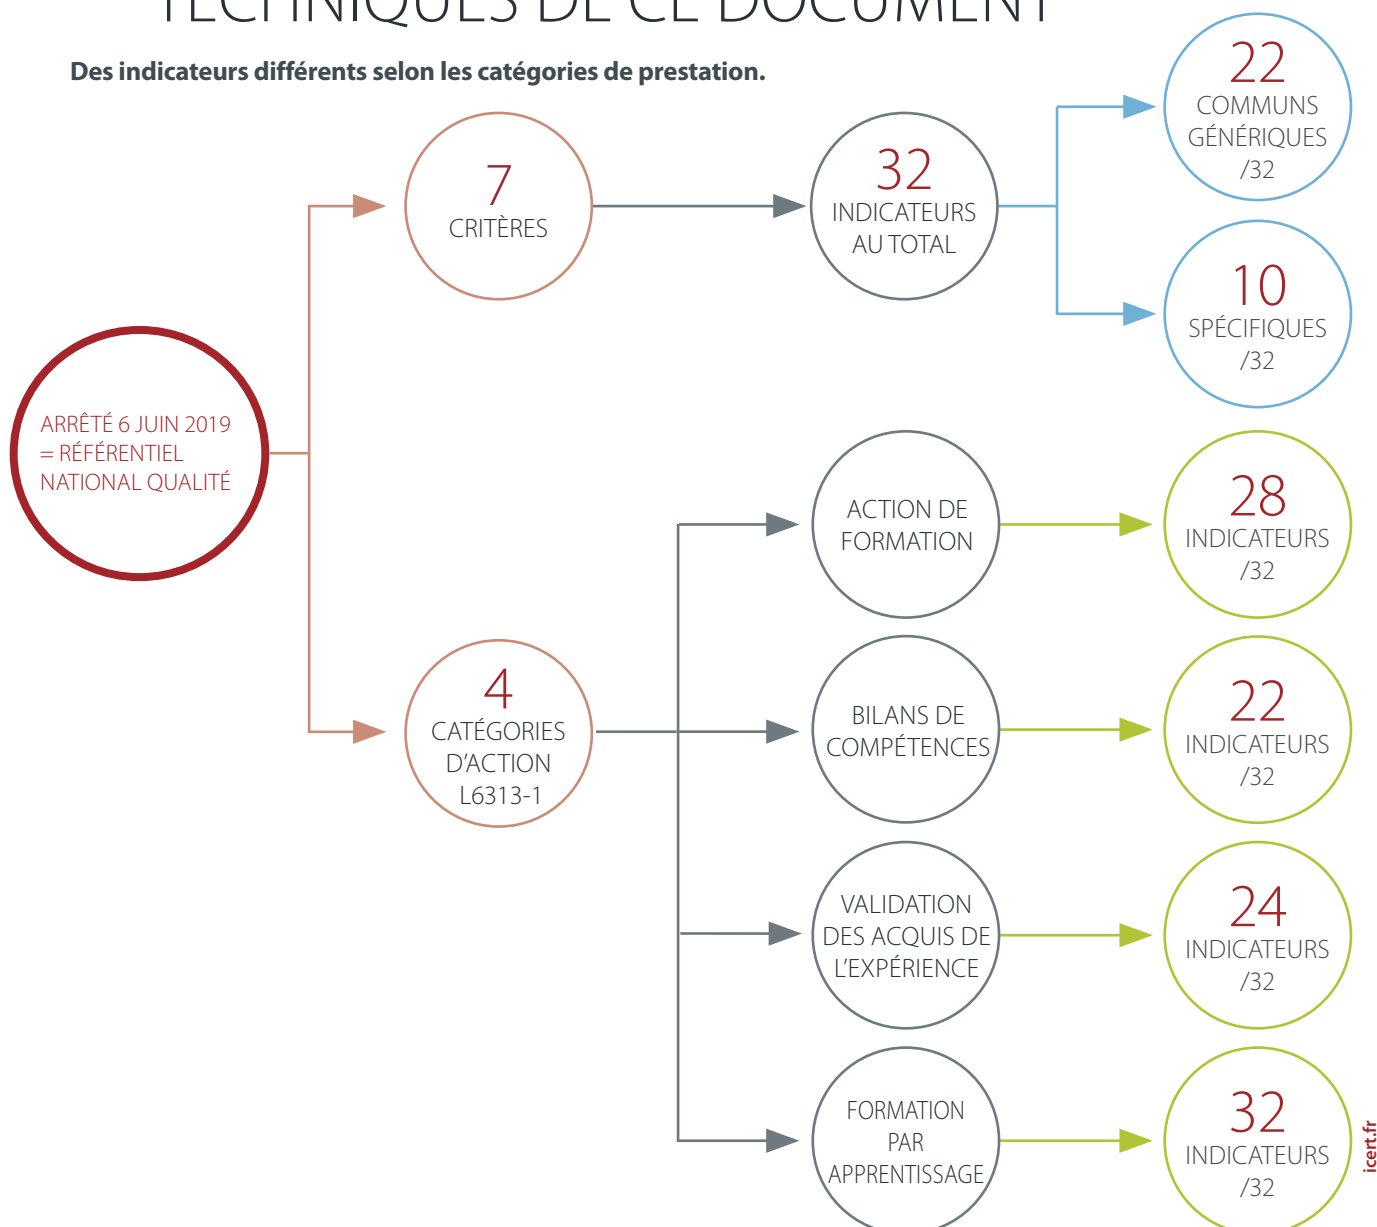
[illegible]

Des indicateurs différents selon les catégories de prestation.

ARRÊTÉ 6 JUIN 2019 = RÉFÉRENTIEL NATIONAL QUALITÉ

7 CRITÈRES

32 INDICATEURS AU TOTAL

22 COMMUNS GÉNÉRIQUES /32

10 SPÉCIFIQUES /32

4 CATÉGORIES D'ACTION L6313-1

ACTION DE FORMATION

28 INDICATEURS /32

BILANS DE COMPÉTENCES

22 INDICATEURS /32

VALIDATION DES ACQUIS DE L'EXPÉRIENCE

24 INDICATEURS /32

FORMATION PAR APPRENTISSAGE

32 INDICATEURS /32

icert.fr